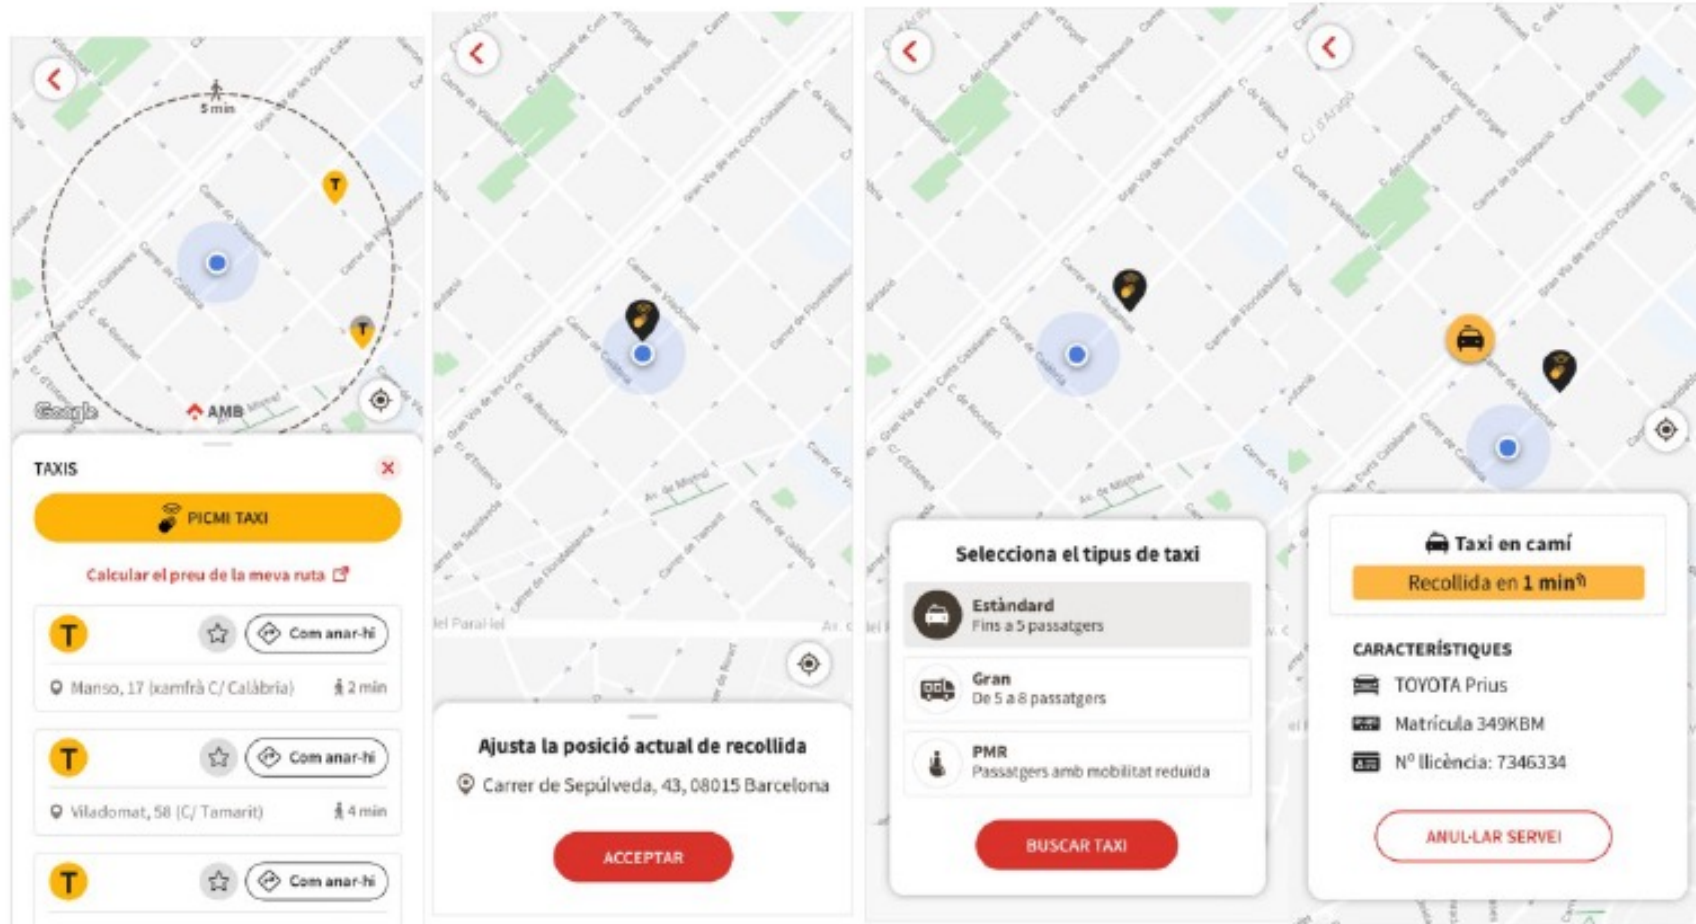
5 min

T

T

Google AMB

TAXIS

PICMI TAXI

Calcular el preu de la meva ruta

T

Com anar-hi

Manso, 17 (xamfrà C/ Calàbria) 2 min

T

Com anar-hi

Viladomat, 58 (C/ Tamarit) 4 min

T

Com anar-hi

Ajusta la posició actual de recollida

Carrer de Sepúlveda, 43, 08015 Barcelona

ACCEPTAR

Selecciona el tipus de taxi

Estàndard
Fins a 5 passatgers

Gran
De 5 a 8 passatgers

PMR
Passatgers amb mobilitat reduïda

BUSCAR TAXI

Taxi en camí

Recollida en 1 min

CARACTERÍSTIQUES

TOYOTA Prius

Matrícula 349KBM

Nº llicència: 7346334

ANUL·LAR SERVEI